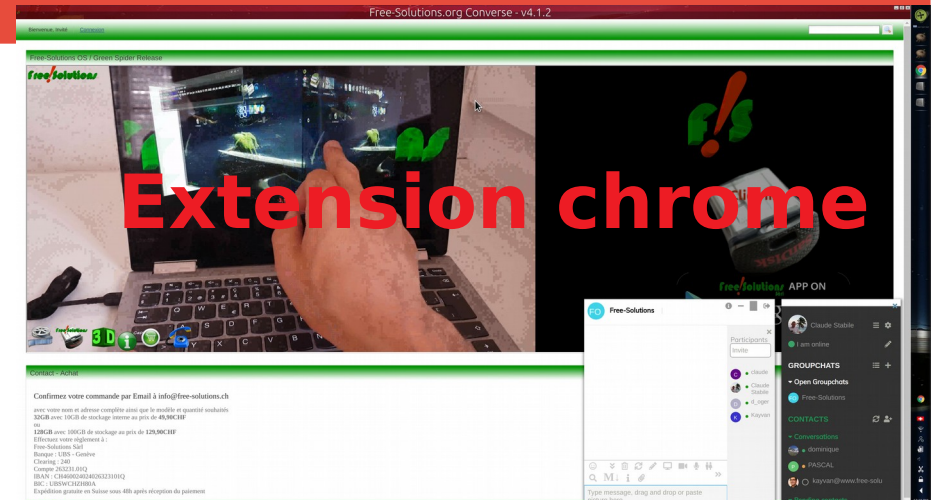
Free-Solutions.org Converse - v4.1.2

Bienvenue, invité Connexion

Free-Solutions OS / Green Spider Release

Free Solutions

Extension chrome

APP ON

3D

Contact - Achat

Confirmez votre commande par Email à info@free-solutions.ch

avec votre nom et adresse complète ainsi que le modèle et quantité souhaités
32GB avec 10GB de stockage interne au prix de 49,90CHF
ou
128GB avec 100GB de stockage au prix de 129,90CHF
Effectuez votre règlement à :
Free-Solutions Sàrl
Banque : UBS - Genève
Clearing : 240
Compte 263231.01Q
IBAN : CH4600240240263231 01Q
BIC : UBSWCHZH80A
Expédition gratuite en Suisse sous 48h après réception du paiement

FO Free-Solutions

Participants
Invite
C claude
Claude Stabile
D d_oger
K Kayvan

Type message, drag and drop or paste

Claude Stabile
I am online
GROUPCHATS
Open Groupchats
FO Free-Solutions
CONTACTS
Conversations
dominique
P PASCAL
kayvan@www.free-solu